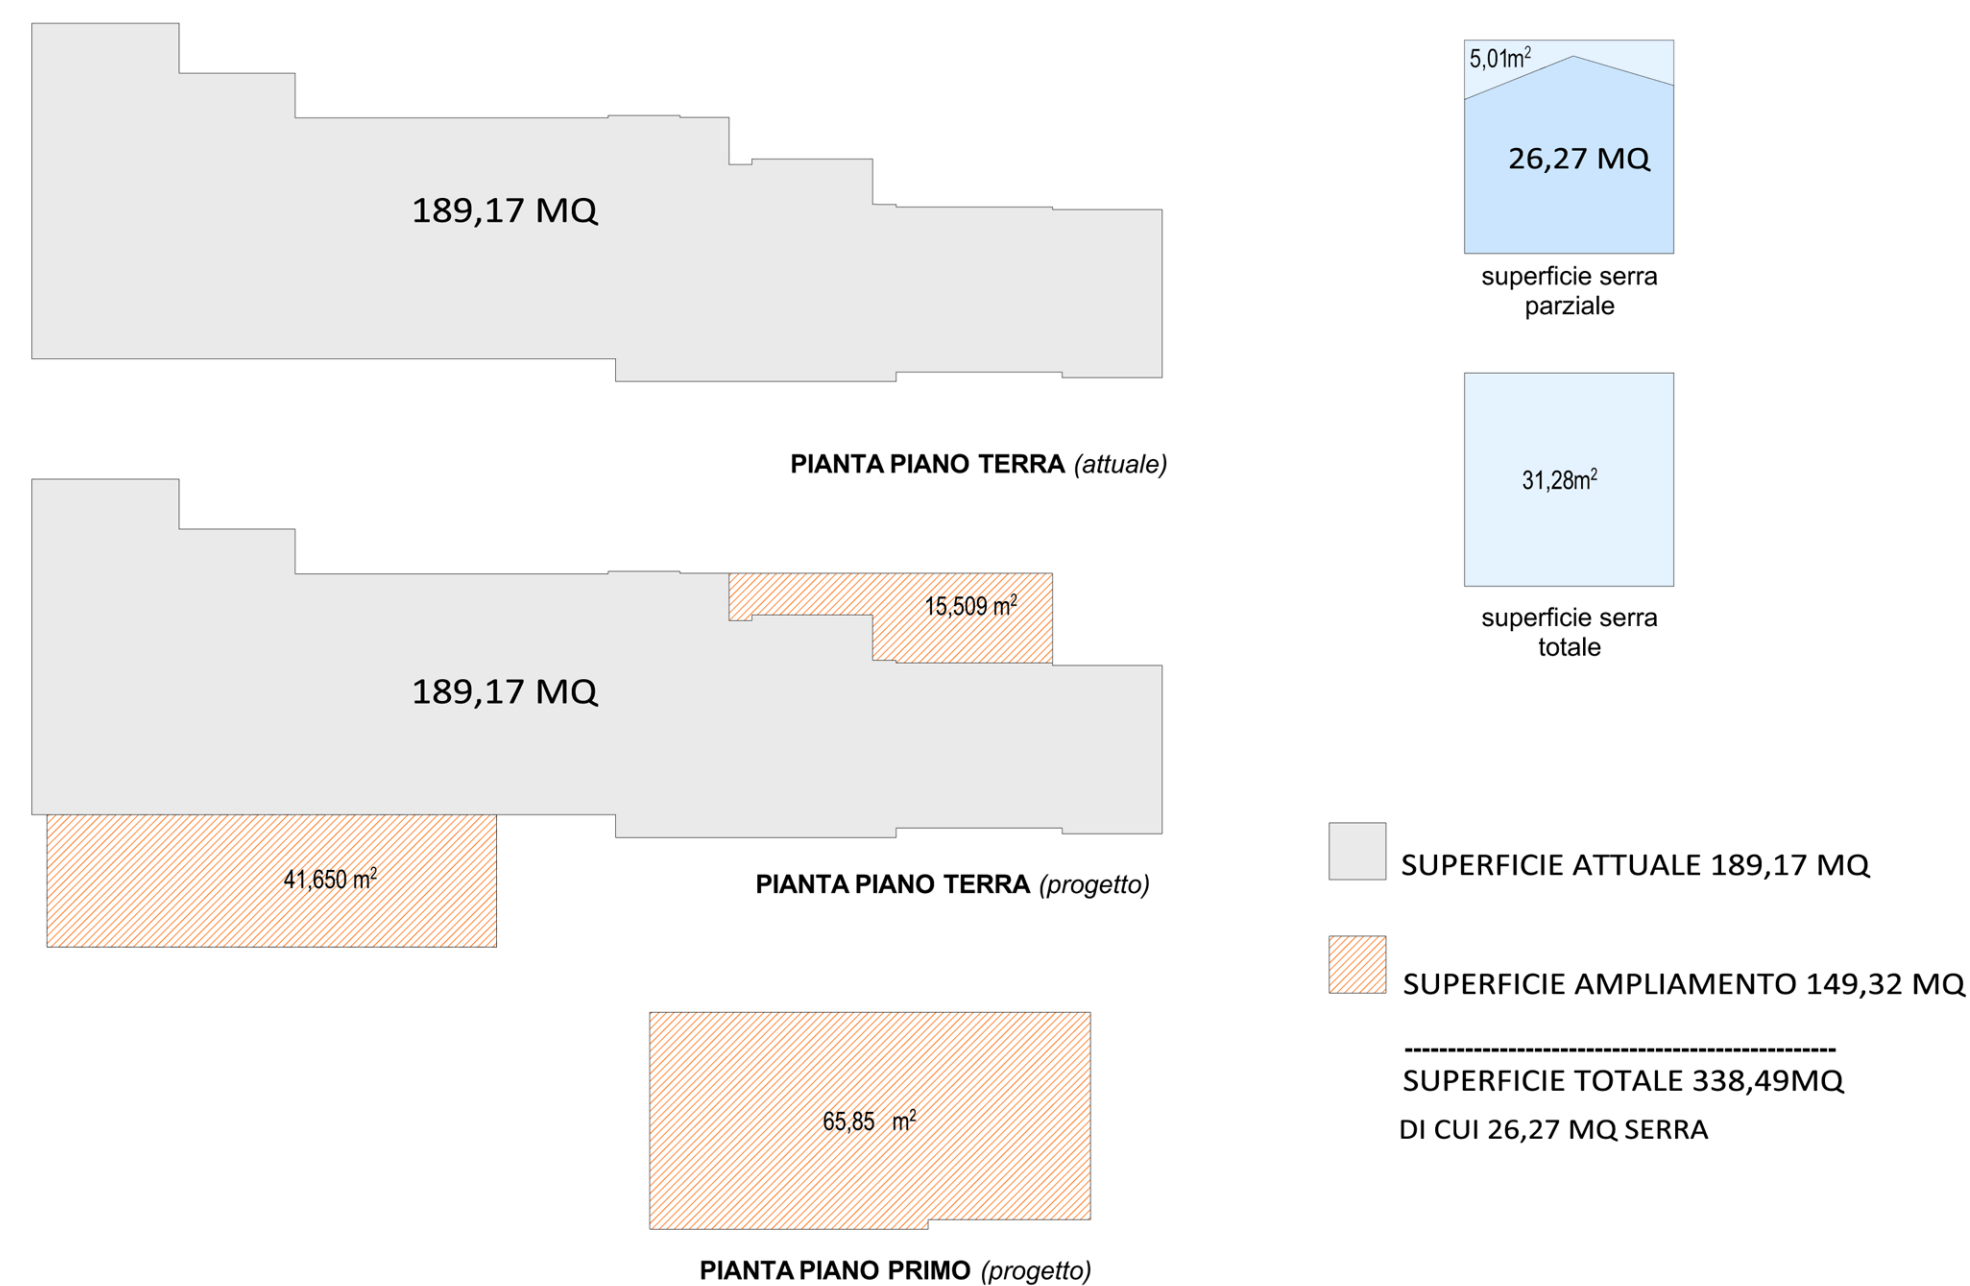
189,17 MQ

PIANTA PIANO TERRA (attuale)

15,509 $m^2$

189,17 MQ

41,650 $m^2$

PIANTA PIANO TERRA (progetto)

65,85 $m^2$

PIANTA PIANO PRIMO (progetto)

5,01$m^2$

26,27 MQ

superficie serra parziale

31,28$m^2$

superficie serra totale

SUPERFICIE ATTUALE 189,17 MQ

SUPERFICIE AMPLIAMENTO 149,32 MQ

------------------------------------------------

SUPERFICIE TOTALE 338,49MQ

DI CUI 26,27 MQ SERRA